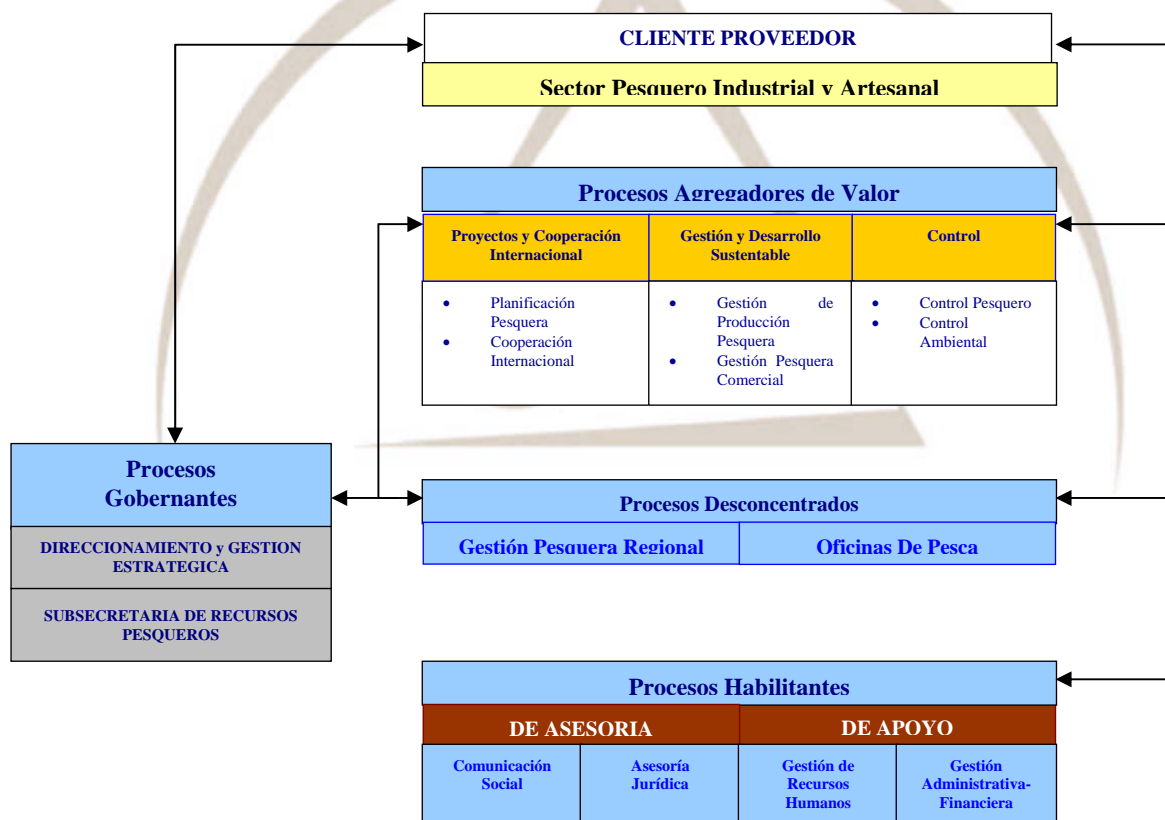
CLIENTE PROVEEDOR

Sector Pesquero Industrial y Artesanal

Procesos Agregadores de Valor

| Proyectos y Cooperación Internacional | Gestión y Desarrollo Sustentable | Control |
|---|---|---|
| • Planificación Pesquera • Cooperación Internacional | • Gestión de Producción Pesquera • Gestión Pesquera Comercial | • Control Pesquero • Control Ambiental |

Procesos Gobernantes

DIRECCIONAMIENTO y GESTION ESTRATEGICA

SUBSECRETARIA DE RECURSOS PESQUEROS

Procesos Desconcentrados

Gestión Pesquera Regional

Oficinas De Pesca

Procesos Habilitantes

DE ASESORIA

DE APOYO

| Comunicación Social | Asesoría Jurídica | Gestión de Recursos Humanos | Gestión Administrativa-Financiera |
|---|---|---|---|